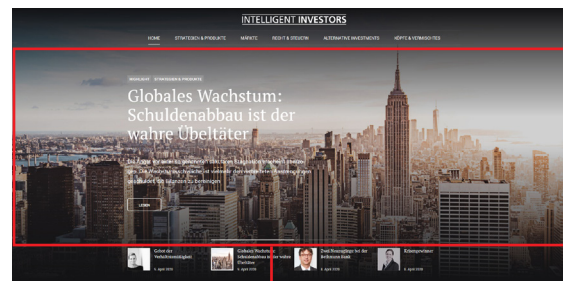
INTELLIGENT INVESTORS

HOME STRATEGIEN & PRODUKTE MÄRKTE RECHT & STEUERN ALTERNATIVE INVESTMENTS KÖPFE & VERMÖGEN

HIGHLIGHT STRATEGIEN & PRODUKTE

Globales Wachstum: Schuldenabbau ist der wahre Übeltäter

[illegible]

LESEN

Gebot der Verhältnismäßigkeit
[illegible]

Globales Wachstum: Schuldenabbau ist der wahre Übeltäter
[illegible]

Zwei Neuzugänge bei der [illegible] Bank
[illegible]

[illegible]
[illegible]